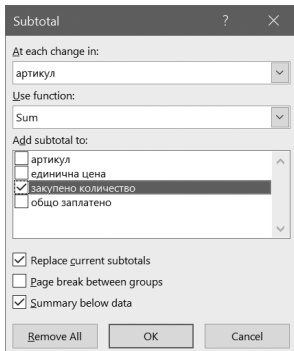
Subtotal ? ×

At each change in:

артикул

Use function:

Sum

Add subtotal to:

артикул
единична цена
закупено количество
общо заплатено

Replace current subtotals

Page break between groups

Summary below data

Remove All OK Cancel